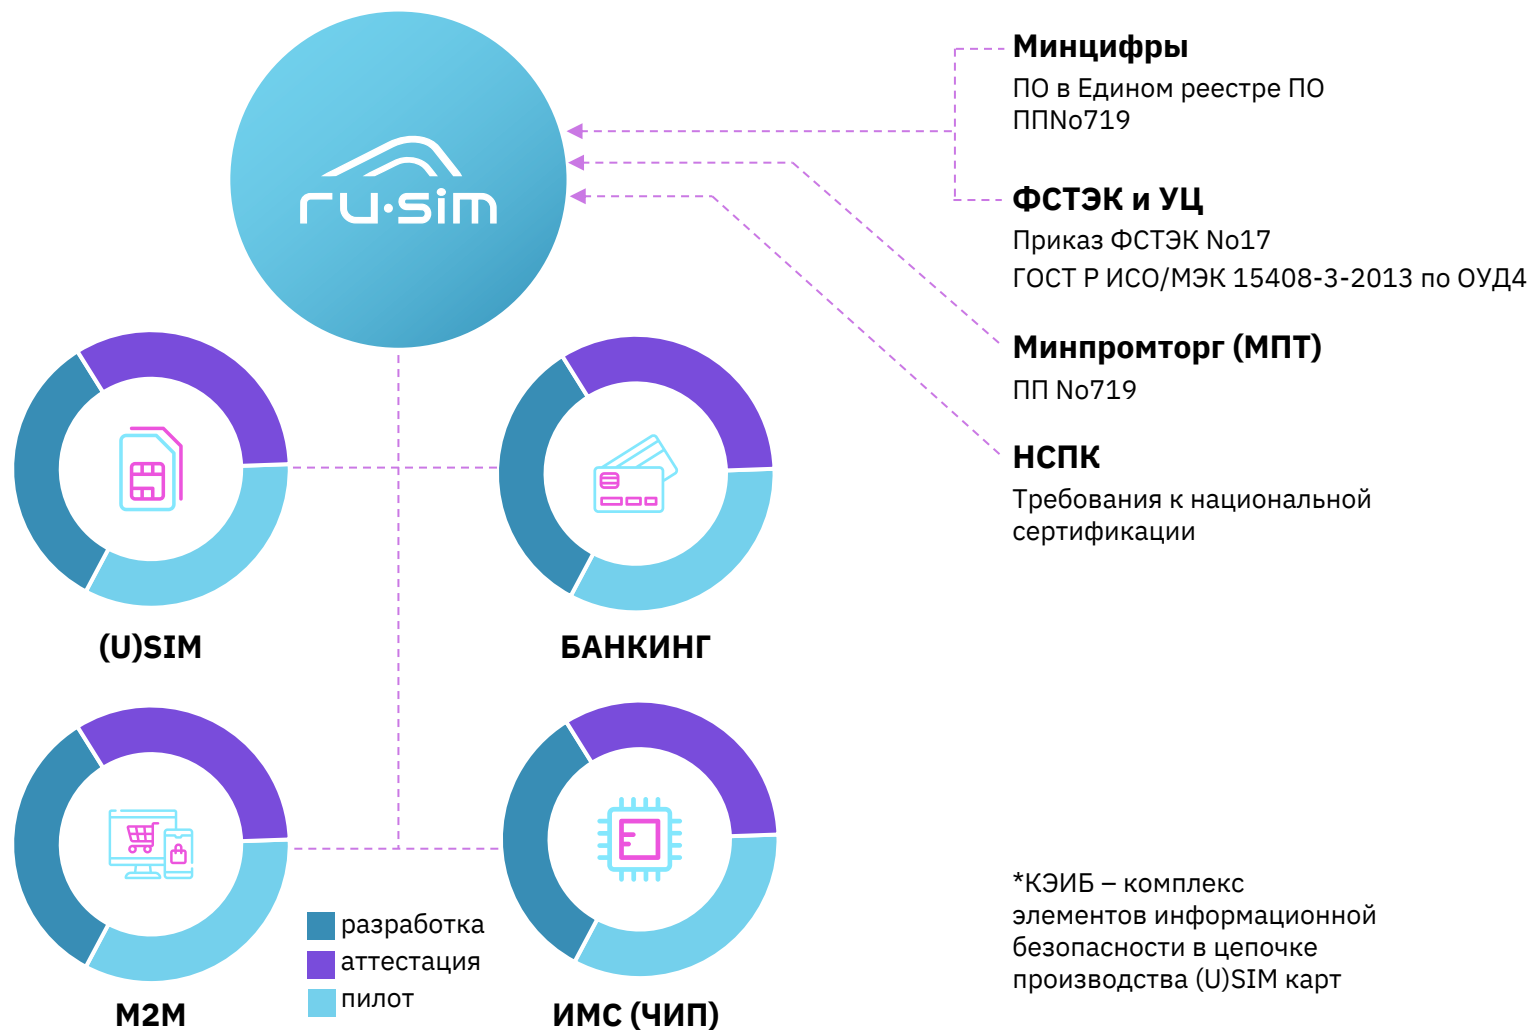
ru·sim

Минцифры
ПО в Едином реестре ПО
ППNo719

ФСТЭК и УЦ
Приказ ФСТЭК No17
ГОСТ Р ИСО/МЭК 15408-3-2013 по ОУД4

Минпромторг (МПТ)
ПП No719

НСПК
Требования к национальной сертификации

(U)SIM

БАНКИНГ

М2М

ИМС (ЧИП)

разработка
аттестация
пилот

*КЭИБ – комплекс элементов информационной безопасности в цепочке производства (U)SIM карт